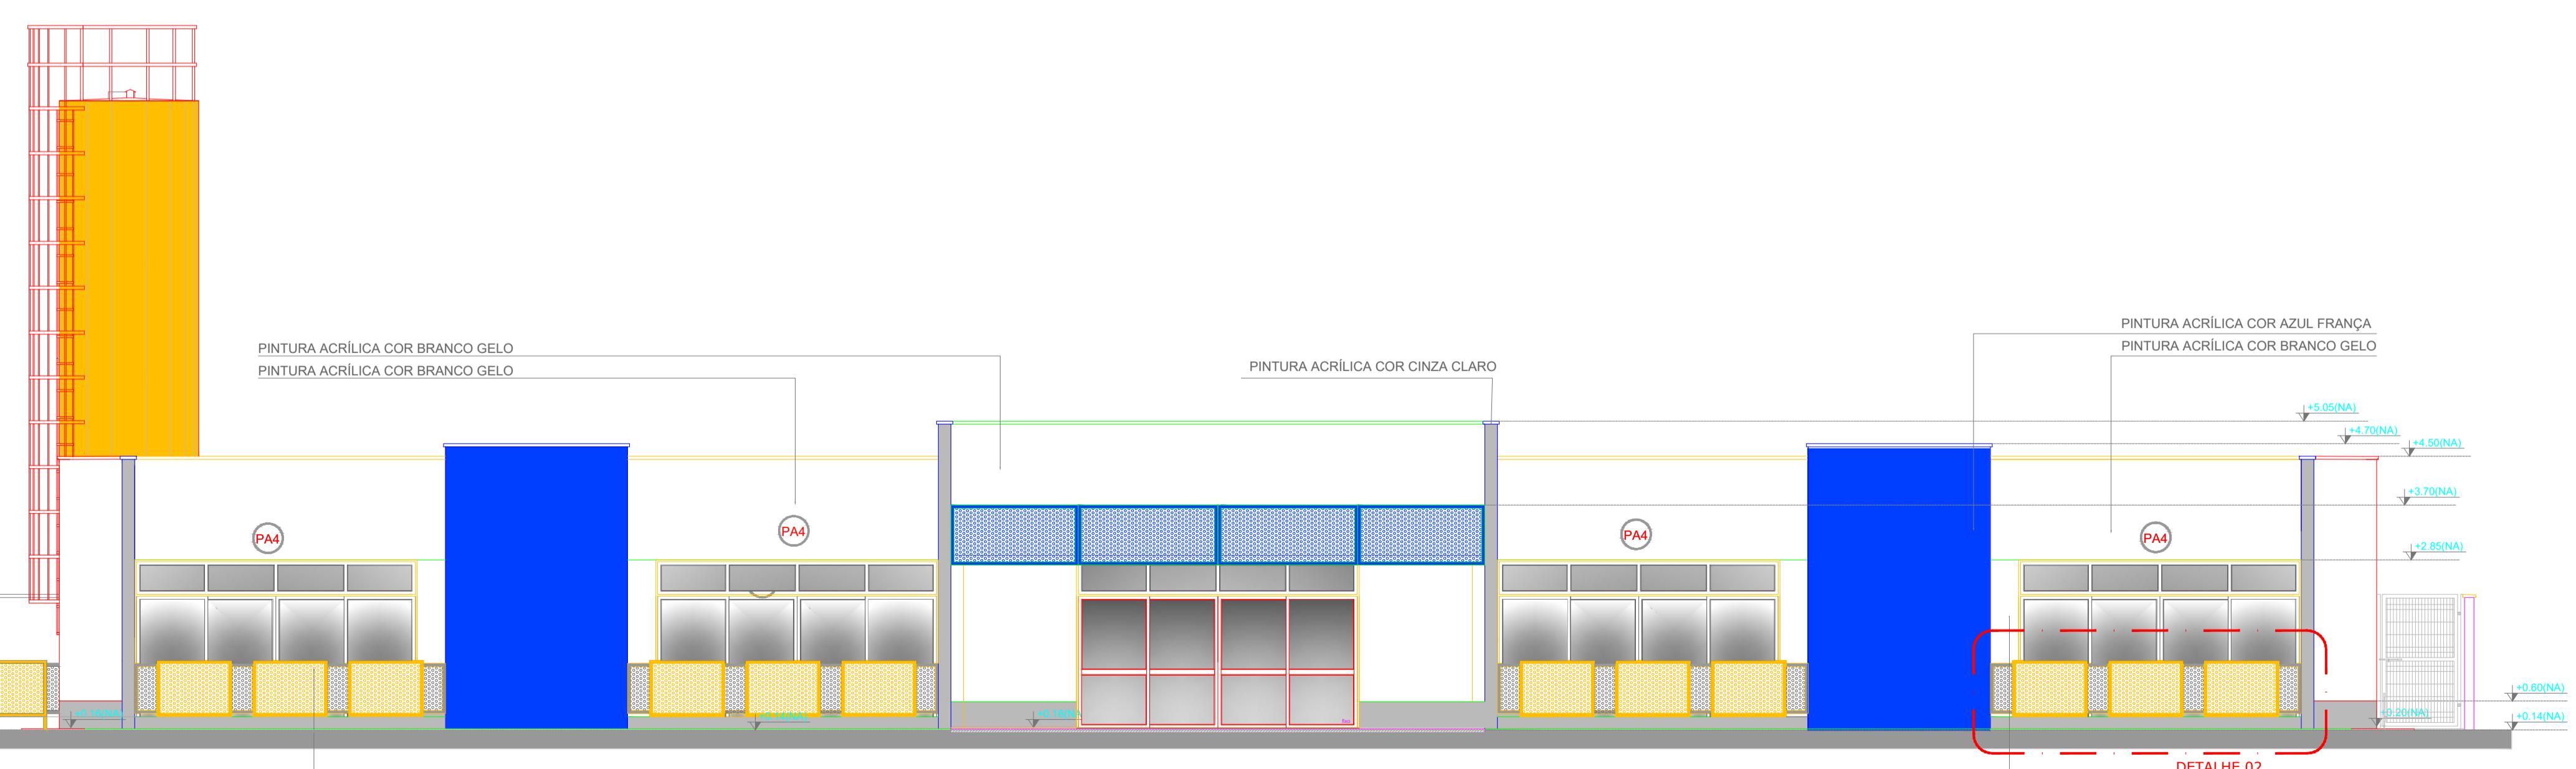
PINTURA ACRÍLICA COR BRANCO GELO
PINTURA ACRÍLICA COR BRANCO GELO

PINTURA ACRÍLICA COR CINZA CLARO

PINTURA ACRÍLICA COR AZUL FRANÇA
PINTURA ACRÍLICA COR BRANCO GELO

+5.05(NA)
+4.70(NA)
+4.50(NA)
+3.70(NA)
+2.86(NA)

PA4
PA4
PA4
PA4

+0.60(NA)
+0.14(NA)
+0.20(NA)
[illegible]
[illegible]
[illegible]

DETALHE 02